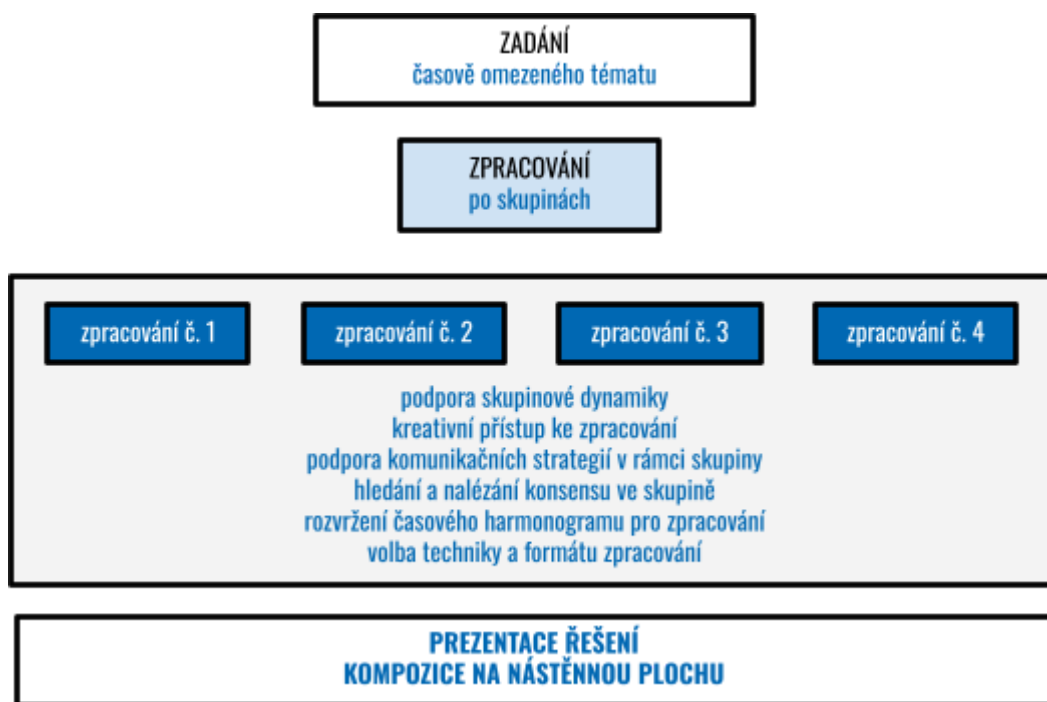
ZADÁNÍ
časově omezeného tématu

ZPRACOVÁNÍ
po skupinách

zpracování č. 1

zpracování č. 2

zpracování č. 3

zpracování č. 4

podpora skupinové dynamiky
kreativní přístup ke zpracování
podpora komunikačních strategií v rámci skupiny
hledání a nalézání konsensu ve skupině
rozvržení časového harmonogramu pro zpracování
volba techniky a formátu zpracování

PREZENTACE ŘEŠENÍ
KOMPOZICE NA NÁSTĚNNOU PLOCHU